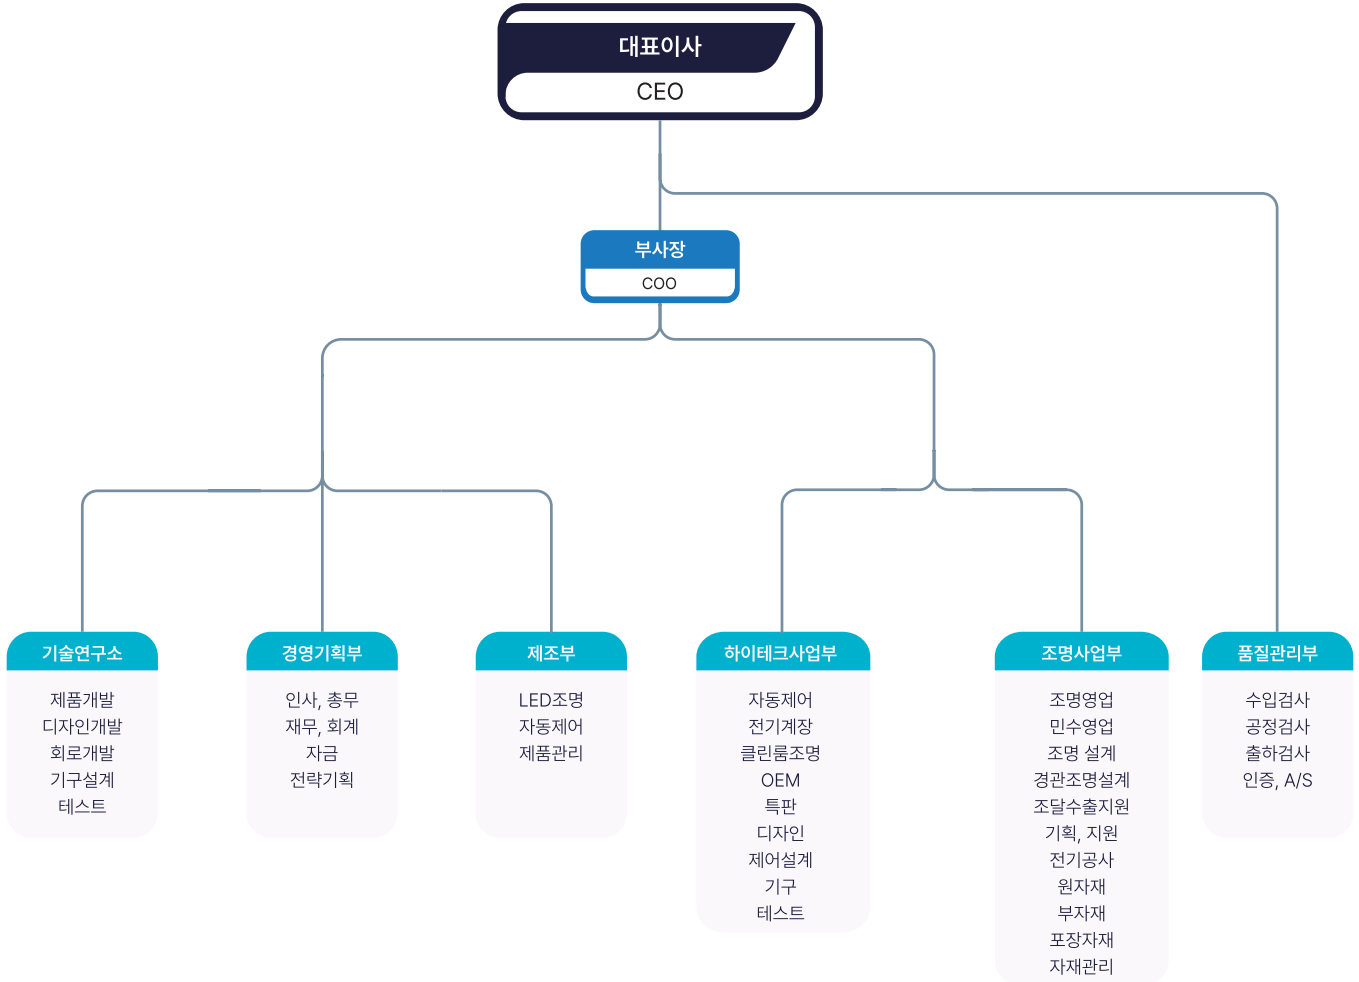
대표이사
CEO

부사장
COO

기술연구소
제품개발
디자인개발
회로개발
기구설계
테스트

경영기획부
인사, 총무
재무, 회계
자금
전략기획

제조부
LED조명
자동제어
제품관리

하이테크사업부
자동제어
전기계장
클린룸조명
OEM
특판
디자인
제어설계
기구
테스트

조명사업부
조명영업
민수영업
조명 설계
경관조명설계
조달수출지원
기획, 지원
전기공사
원자재
부자재
포장자재
자재관리

품질관리부
수입검사
공정검사
출하검사
인증, A/S